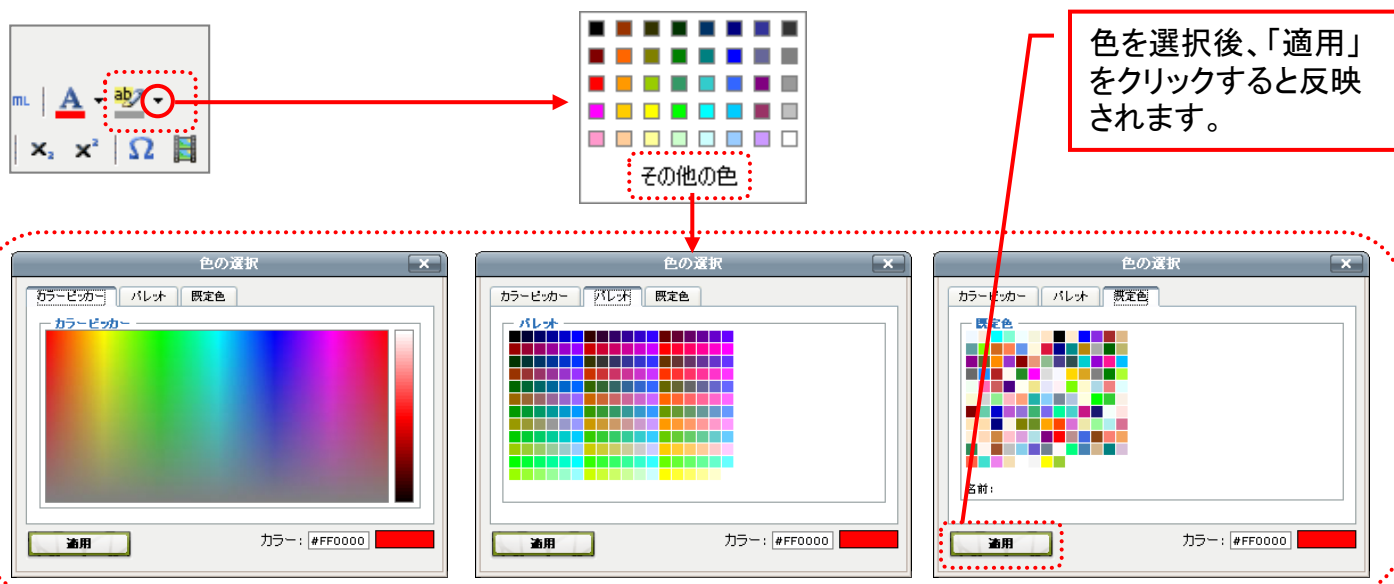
ML
A
ab
$x_2$ $x^2$ Ω

その他の色

色を選択後、「適用」をクリックすると反映されます。

色の選択
カラーピッカー パレット 既定色
カラーピッカー
適用
カラー: #FF0000

色の選択
カラーピッカー パレット 既定色
パレット
適用
カラー: #FF0000

色の選択
カラーピッカー パレット 既定色
既定色
名前:
適用
カラー: #FF0000